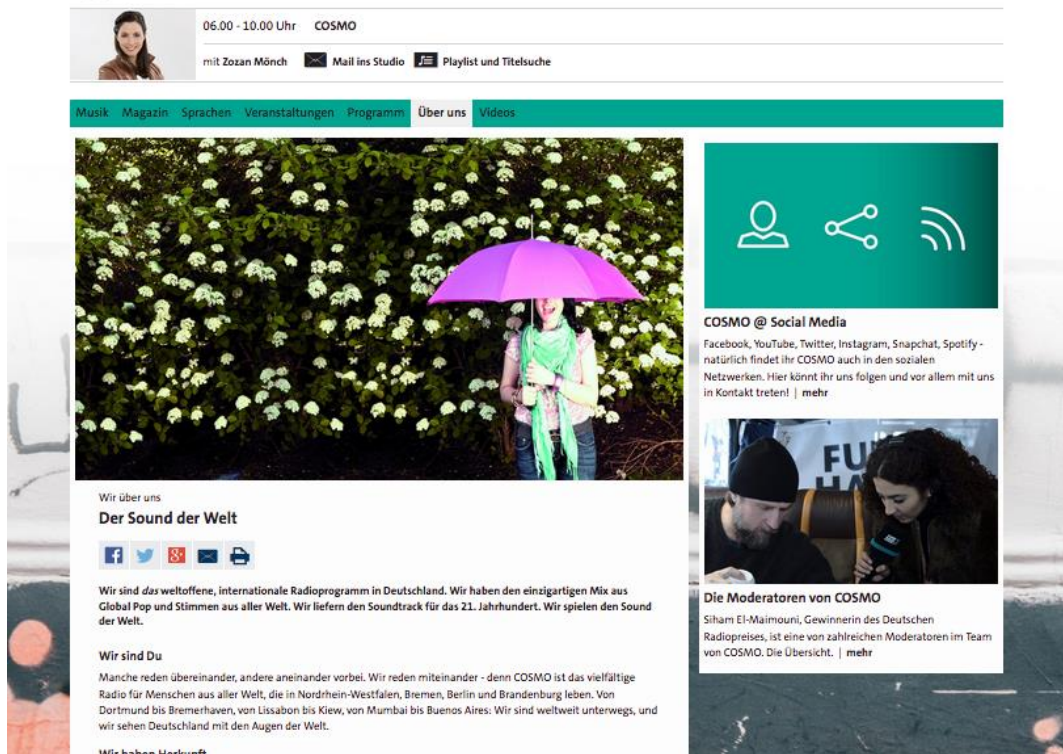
06.00 - 10.00 Uhr COSMO

mit Zozan Mönch Mail ins Studio Playlist und Titelsuche

Musik Magazin Sprachen Veranstaltungen Programm Über uns Videos

Wir über uns

Der Sound der Welt

Wir sind *das* weltoffene, internationale Radioprogramm in Deutschland. Wir haben den einzigartigen Mix aus Global Pop und Stimmen aus aller Welt. Wir liefern den Soundtrack für das 21. Jahrhundert. Wir spielen den Sound der Welt.

Wir sind Du

Manche reden übereinander, andere aneinander vorbei. Wir reden miteinander - denn COSMO ist das vielfältige Radio für Menschen aus aller Welt, die in Nordrhein-Westfalen, Bremen, Berlin und Brandenburg leben. Von Dortmund bis Bremerhaven, von Lissabon bis Kiew, von Mumbai bis Buenos Aires: Wir sind weltweit unterwegs, und wir sehen Deutschland mit den Augen der Welt.

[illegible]

COSMO @ Social Media

Facebook, YouTube, Twitter, Instagram, Snapchat, Spotify - natürlich findet ihr COSMO auch in den sozialen Netzwerken. Hier könnt ihr uns folgen und vor allem mit uns in Kontakt treten! | mehr

FU
HA

Die Moderatoren von COSMO

Siham El-Maimouni, Gewinnerin des Deutschen Radiopreises, ist eine von zahlreichen Moderatoren im Team von COSMO. Die Übersicht. | mehr